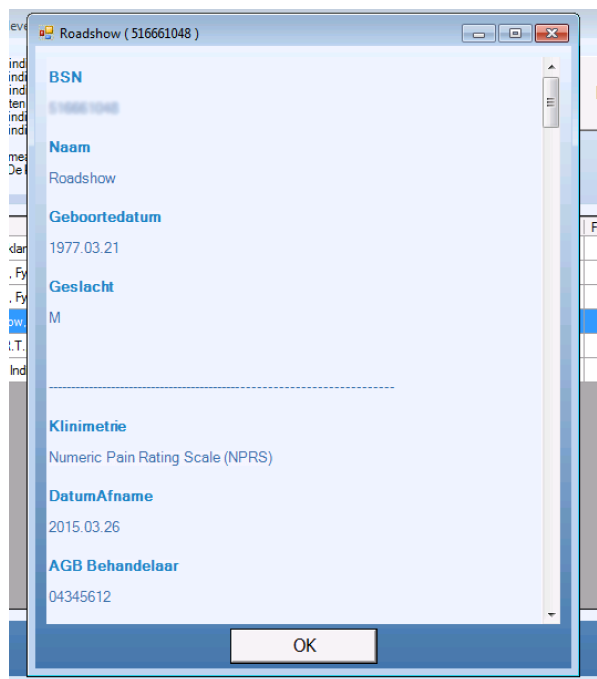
Roadshow ( 516661048 )

BSN

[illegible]

Naam

Roadshow

Geboortedatum

1977.03.21

Geslacht

M

------------------------------------------------------------------------

Klinimetrie

Numeric Pain Rating Scale (NPRS)

DatumAfname

2015.03.26

AGB Behandelaar

04345612

OK